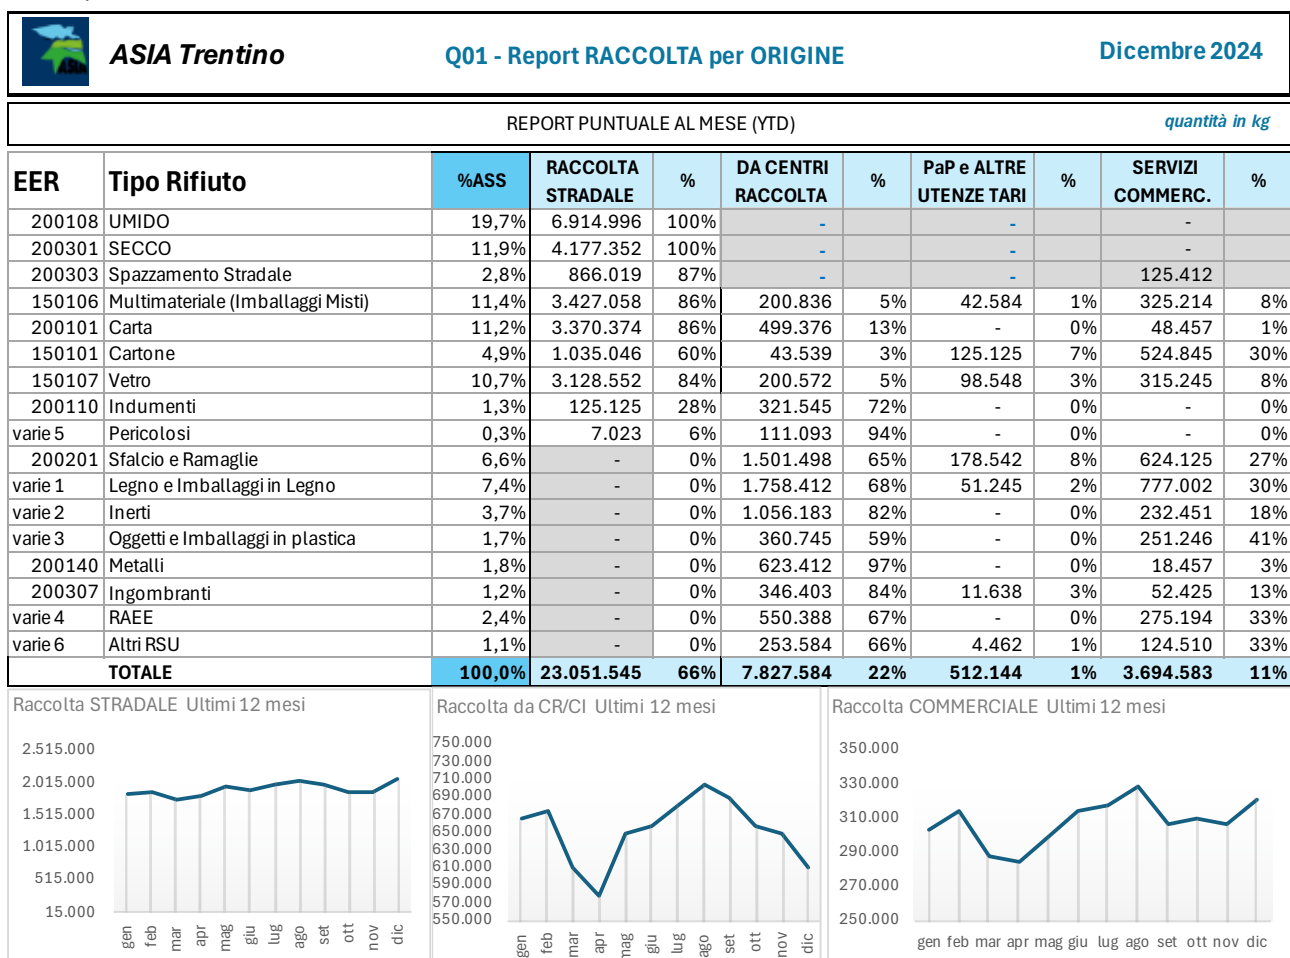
ASIA Trentino

Q01 - Report RACCOLTA per ORIGINE

Dicembre 2024

REPORT PUNTUALE AL MESE (YTD)

quantità in kg

| EER | Tipo Rifiuto | %ASS | RACCOLTA STRADALE | % | DA CENTRI RACCOLTA | % | PaP e ALTRE UTENZE TARI | % | SERVIZI COMMERC. | % |
|---|---|---|---|---|---|---|---|---|---|---|
| 200108 | UMIDO | 19,7% | 6.914.996 | 100% | - | | - | | - | |
| 200301 | SECCO | 11,9% | 4.177.352 | 100% | - | | - | | - | |
| 200303 | Spazzamento Stradale | 2,8% | 866.019 | 87% | - | | - | | 125.412 | |
| 150106 | Multimateriale (Imballaggi Misti) | 11,4% | 3.427.058 | 86% | 200.836 | 5% | 42.584 | 1% | 325.214 | 8% |
| 200101 | Carta | 11,2% | 3.370.374 | 86% | 499.376 | 13% | - | 0% | 48.457 | 1% |
| 150101 | Cartone | 4,9% | 1.035.046 | 60% | 43.539 | 3% | 125.125 | 7% | 524.845 | 30% |
| 150107 | Vetro | 10,7% | 3.128.552 | 84% | 200.572 | 5% | 98.548 | 3% | 315.245 | 8% |
| 200110 | Indumenti | 1,3% | 125.125 | 28% | 321.545 | 72% | - | 0% | - | 0% |
| varie 5 | Pericolosi | 0,3% | 7.023 | 6% | 111.093 | 94% | - | 0% | - | 0% |
| 200201 | Sfalcio e Ramaglie | 6,6% | - | 0% | 1.501.498 | 65% | 178.542 | 8% | 624.125 | 27% |
| varie 1 | Legno e Imballaggi in Legno | 7,4% | - | 0% | 1.758.412 | 68% | 51.245 | 2% | 777.002 | 30% |
| varie 2 | Inerti | 3,7% | - | 0% | 1.056.183 | 82% | - | 0% | 232.451 | 18% |
| varie 3 | Oggetti e Imballaggi in plastica | 1,7% | - | 0% | 360.745 | 59% | - | 0% | 251.246 | 41% |
| 200140 | Metalli | 1,8% | - | 0% | 623.412 | 97% | - | 0% | 18.457 | 3% |
| 200307 | Ingombranti | 1,2% | - | 0% | 346.403 | 84% | 11.638 | 3% | 52.425 | 13% |
| varie 4 | RAEE | 2,4% | - | 0% | 550.388 | 67% | - | 0% | 275.194 | 33% |
| varie 6 | Altri RSU | 1,1% | - | 0% | 253.584 | 66% | 4.462 | 1% | 124.510 | 33% |
| | TOTALE | 100,0% | 23.051.545 | 66% | 7.827.584 | 22% | 512.144 | 1% | 3.694.583 | 11% |

Raccolta STRADALE Ultimi 12 mesi
2.515.000
2.015.000
1.515.000
1.015.000
515.000
15.000
gen feb mar apr mag giu lug ago set ott nov dic

Raccolta da CR/CI Ultimi 12 mesi
750.000
730.000
710.000
690.000
670.000
650.000
630.000
610.000
590.000
570.000
550.000
gen feb mar apr mag giu lug ago set ott nov dic

Raccolta COMMERCIALE Ultimi 12 mesi
350.000
330.000
310.000
290.000
270.000
250.000
gen feb mar apr mag giu lug ago set ott nov dic